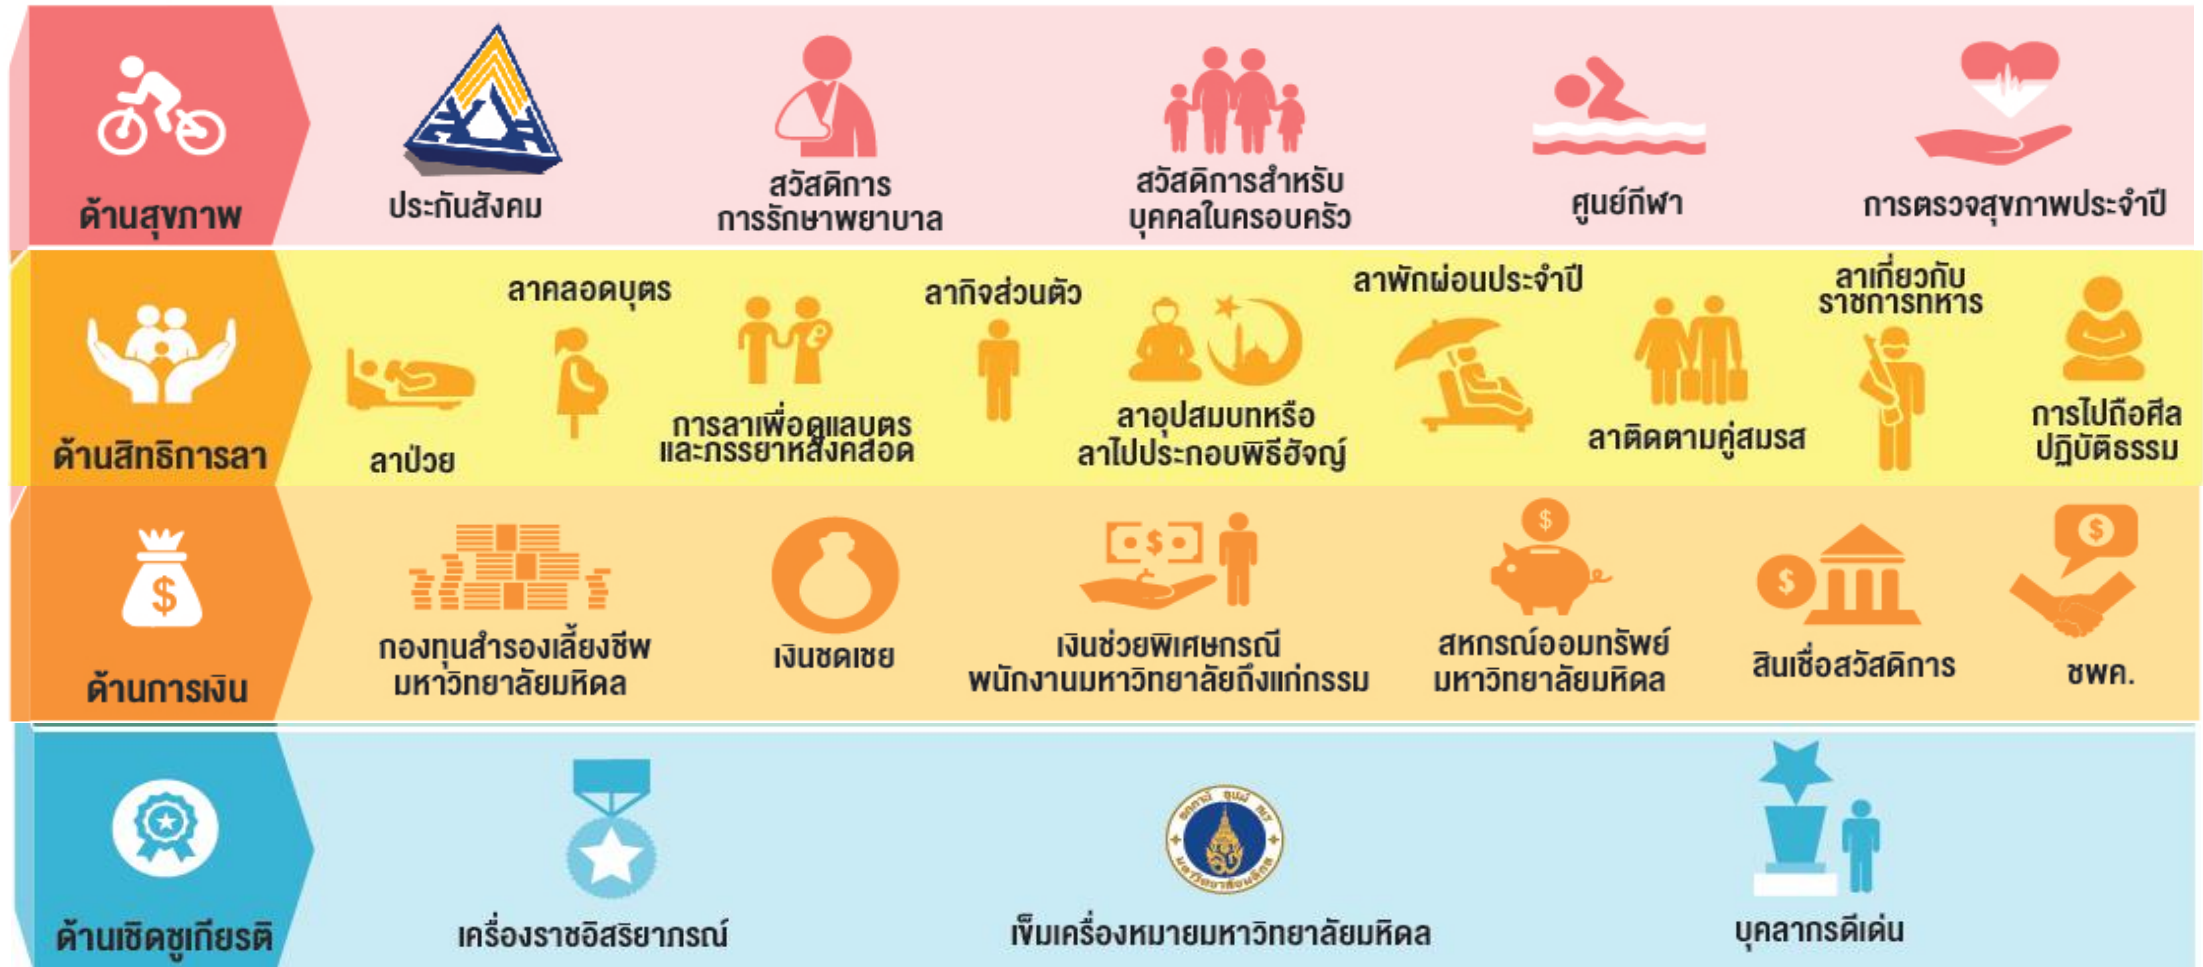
ด้านสุขภาพ

ประกันสังคม

สวัสดิการ การรักษาพยาบาล

สวัสดิการสำหรับ บุคคลในครอบครัว

ศูนย์กีฬา

การตรวจสุขภาพประจำปี

ด้านสิทธิการลา

ลาป่วย

ลาคลอดบุตร

การลาเพื่อดูแลบุตร และภรรยาหลังคลอด

ลากิจส่วนตัว

ลาอุปสมบทหรือ ลาไปประกอบพิธีฮัจญ์

ลาพักผ่อนประจำปี

ลาติดตามคู่สมรส

ลาเกี่ยวกับ ราชการทหาร

การไปถือศีล ปฏิบัติธรรม

ด้านการเงิน

กองทุนสำรองเลี้ยงชีพ มหาวิทยาลัยมหิดล

เงินชดเชย

เงินช่วยพิเศษกรณี พนักงานมหาวิทยาลัยถึงแก่กรรม

สหกรณ์ออมทรัพย์ มหาวิทยาลัยมหิดล

สินเชื่อสวัสดิการ

ชพค.

ด้านเชิดชูเกียรติ

เครื่องราชอิสริยาภรณ์

เข็มเครื่องหมายมหาวิทยาลัยมหิดล

บุคลากรดีเด่น